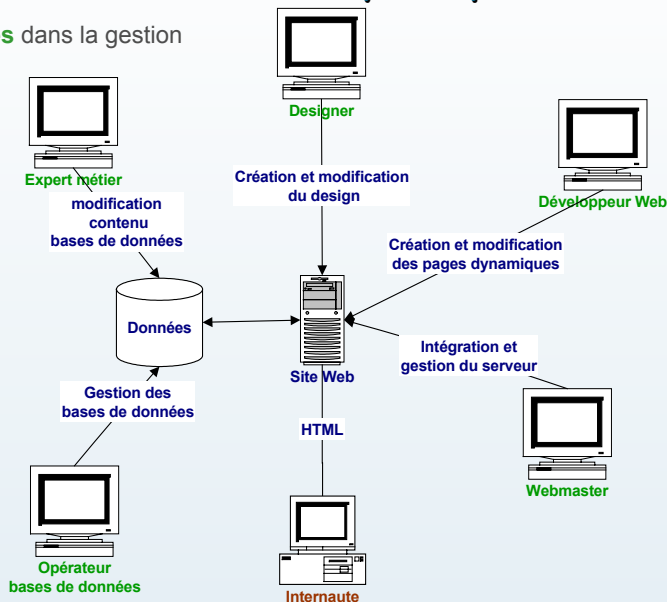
s dans la gestion

Designer

Expert métier

Développeur Web

modification contenu bases de données

Création et modification du design

Création et modification des pages dynamiques

Données

Intégration et gestion du serveur

Site Web

Gestion des bases de données

HTML

Webmaster

Opérateur bases de données

Internaute